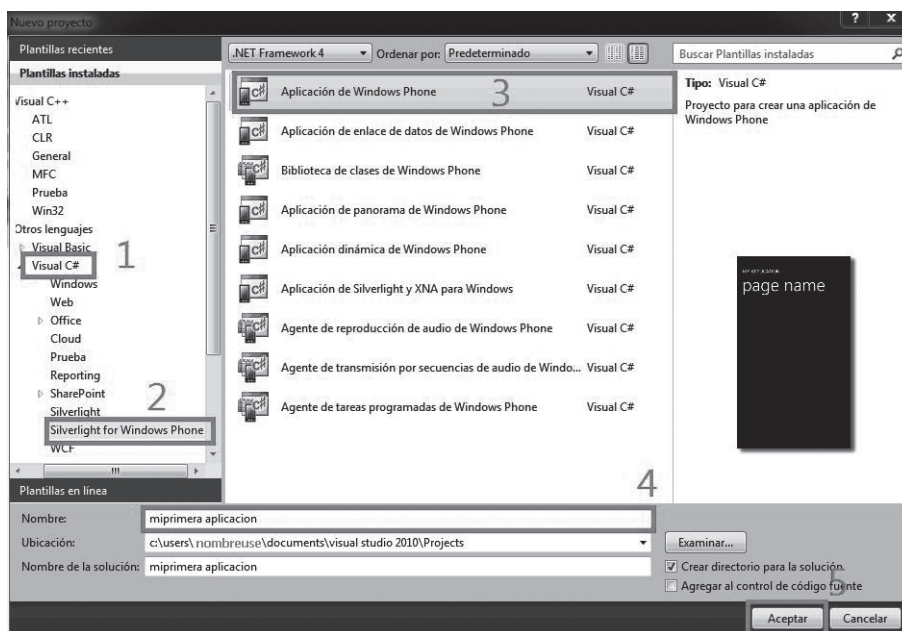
Nuevo proyecto

? X

Plantillas recientes

Plantillas instaladas

Visual C++
ATL
CLR
General
MFC
Prueba
Win32
Otros lenguajes
Visual Basic
Visual C#
1
Windows
Web
Office
Cloud
Prueba
Reporting
SharePoint
2
Silverlight
Silverlight for Windows Phone
WCF

Plantillas en línea

.NET Framework 4 Ordenar por: Predeterminado

Aplicación de Windows Phone 3 Visual C#
Aplicación de enlace de datos de Windows Phone Visual C#
Biblioteca de clases de Windows Phone Visual C#
Aplicación de panorama de Windows Phone Visual C#
Aplicación dinámica de Windows Phone Visual C#
Aplicación de Silverlight y XNA para Windows Visual C#
Agente de reproducción de audio de Windows Phone Visual C#
Agente de transmisión por secuencias de audio de Windo... Visual C#
Agente de tareas programadas de Windows Phone Visual C#

Buscar Plantillas instaladas

Tipo: Visual C#
Proyecto para crear una aplicación de Windows Phone

MY APPLICATION
page name

4

Nombre: miprimera aplicacion
Ubicación: c:\users\nombreuse\documents\visual studio 2010\Projects
Nombre de la solución: miprimera aplicacion

Examinar...
Crear directorio para la solución.
Agregar al control de código fuente
5
Aceptar Cancelar